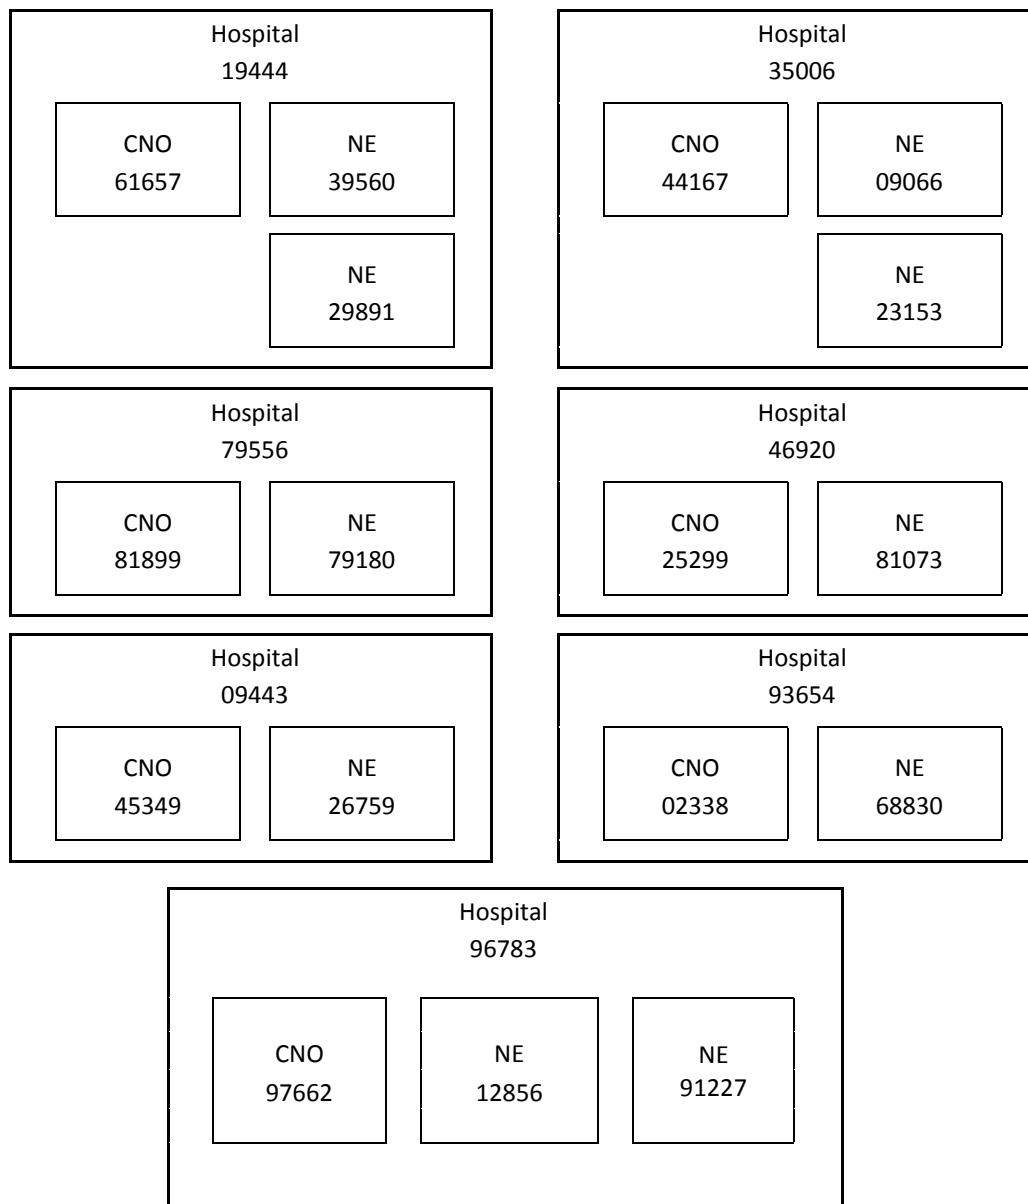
Hospital
19444

CNO
61657

NE
39560

NE
29891

Hospital
35006

CNO
44167

NE
09066

NE
23153

Hospital
79556

CNO
81899

NE
79180

Hospital
46920

CNO
25299

NE
81073

Hospital
09443

CNO
45349

NE
26759

Hospital
93654

CNO
02338

NE
68830

Hospital
96783

CNO
97662

NE
12856

NE
91227